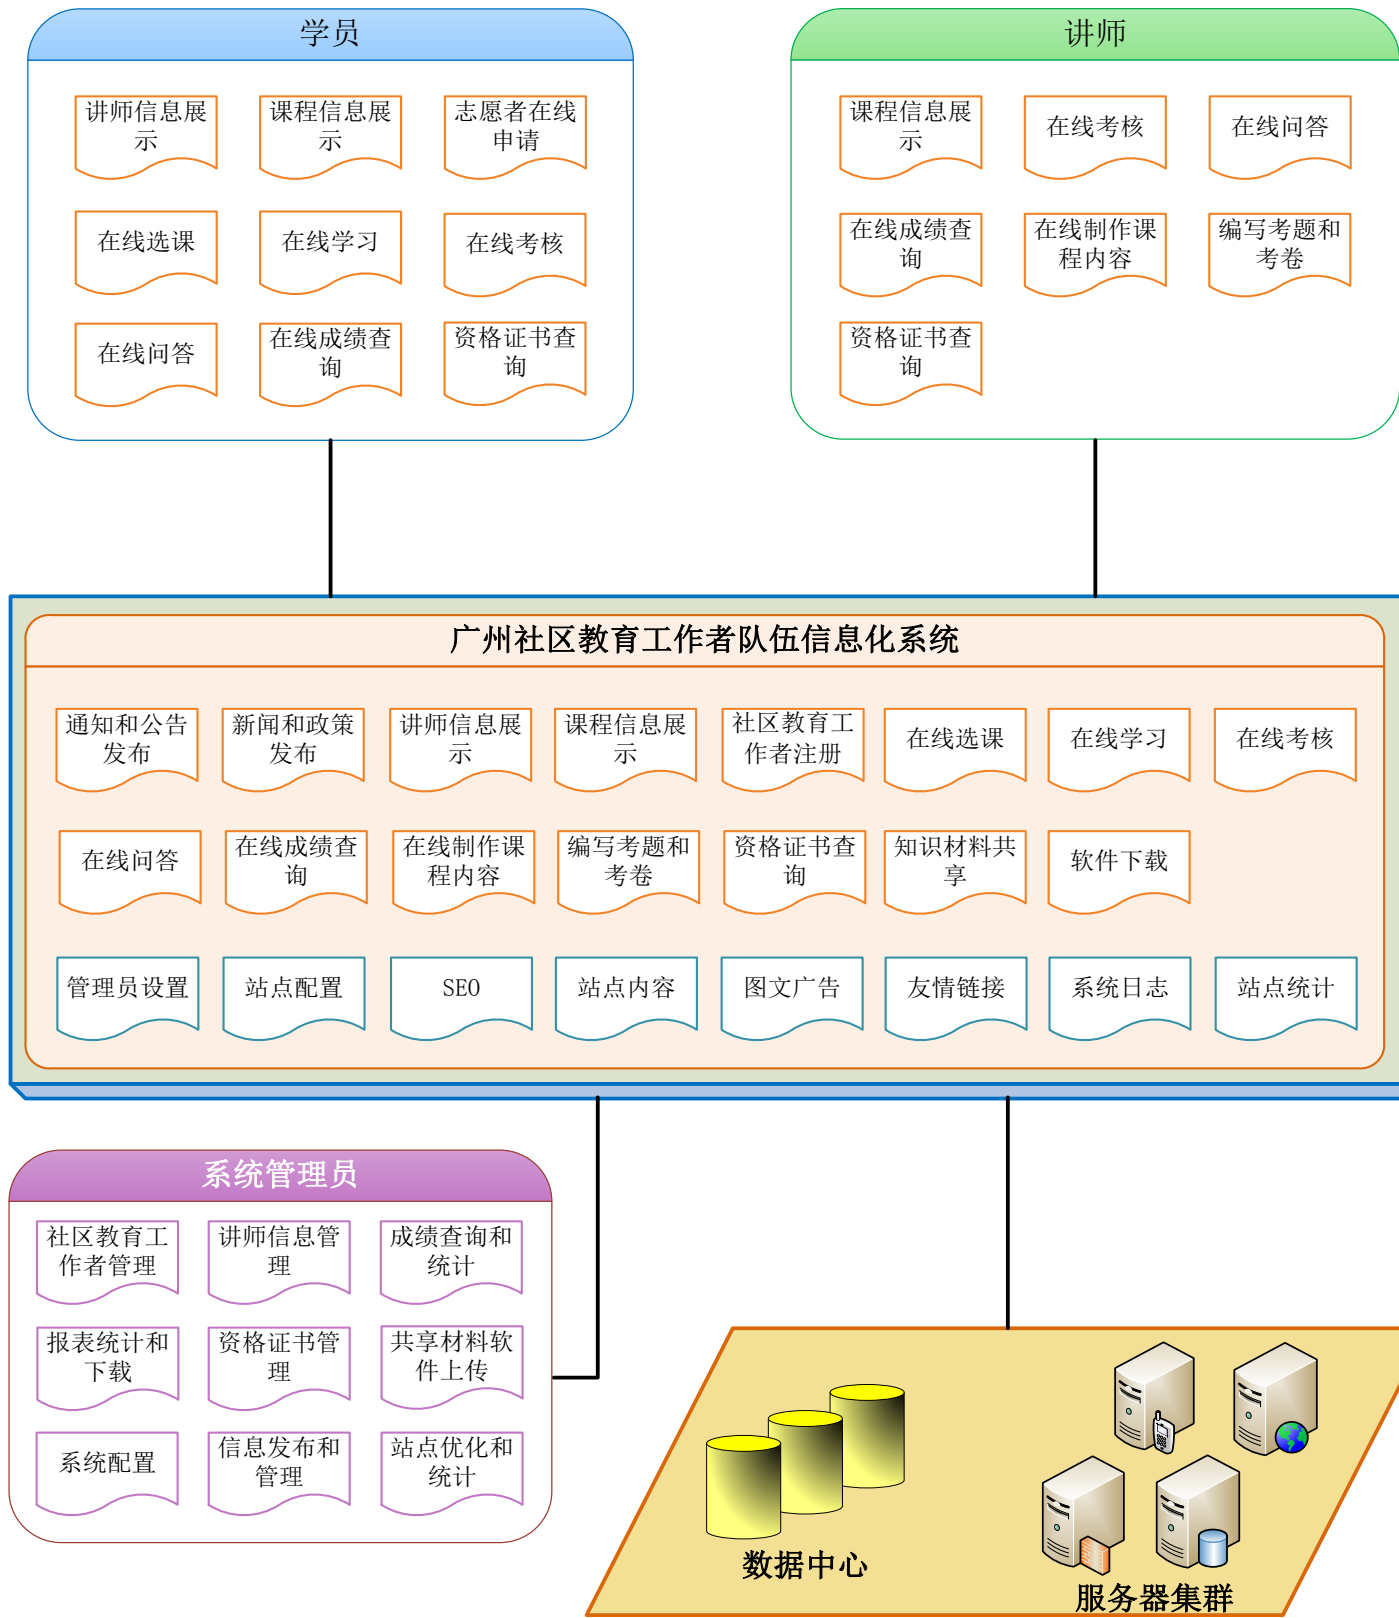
学员

讲师信息展示
课程信息展示
志愿者在线申请
在线选课
在线学习
在线考核
在线问答
在线成绩查询
资格证书查询

讲师

课程信息展示
在线考核
在线问答
在线成绩查询
在线制作课程内容
编写考题和考卷
资格证书查询

广州社区教育工作者队伍信息化系统

通知和公告发布
新闻和政策发布
讲师信息展示
课程信息展示
社区教育工作者注册
在线选课
在线学习
在线考核
在线问答
在线成绩查询
在线制作课程内容
编写考题和考卷
资格证书查询
知识材料共享
软件下载
管理员设置
站点配置
SEO
站点内容
图文广告
友情链接
系统日志
站点统计

系统管理员

社区教育工作者管理
讲师信息管理
成绩查询和统计
报表统计和下载
资格证书管理
共享材料软件上传
系统配置
信息发布和管理
站点优化和统计

数据中心
服务器集群